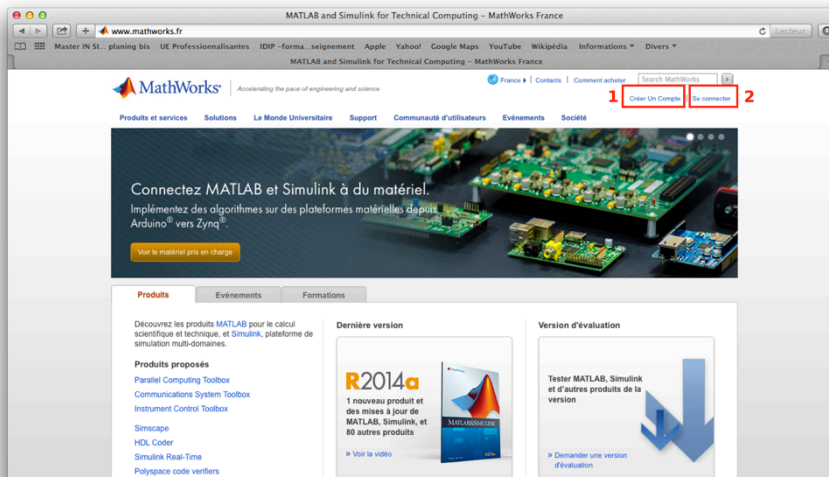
MATLAB and Simulink for Technical Computing – MathWorks France

www.mathworks.fr

Lecteur

Master IN SI... planing bis UE Professionnalisantes IDIP –forma...seignement Apple Yahoo! Google Maps YouTube Wikipédia Informations ▾ Divers ▾

MATLAB and Simulink for Technical Computing – MathWorks France

MathWorks® | Accelerating the pace of engineering and science

France ▸ | Contacts | Comment acheter | Search MathWorks

1 Créer Un Compte 2 Se connecter

Produits et services Solutions Le Monde Universitaire Support Communauté d'utilisateurs Evénements Société

Connectez MATLAB et Simulink à du matériel.

Implémentez des algorithmes sur des plateformes matérielles depuis Arduino® vers Zynq®.

Voir le matériel pris en charge

Produits Evénements Formations

Découvrez les produits MATLAB pour le calcul scientifique et technique, et Simulink, plateforme de simulation multi-domaines.

Produits proposés

Parallel Computing Toolbox
Communications System Toolbox
Instrument Control Toolbox

Simscape
HDL Coder
Simulink Real-Time
Polyspace code verifiers

Dernière version

R2014a

1 nouveau produit et des mises à jour de MATLAB, Simulink, et 80 autres produits

» Voir la vidéo

MATLAB&SIMULINK

Version d'évaluation

Tester MATLAB, Simulink et d'autres produits de la version

» Demander une version d'évaluation